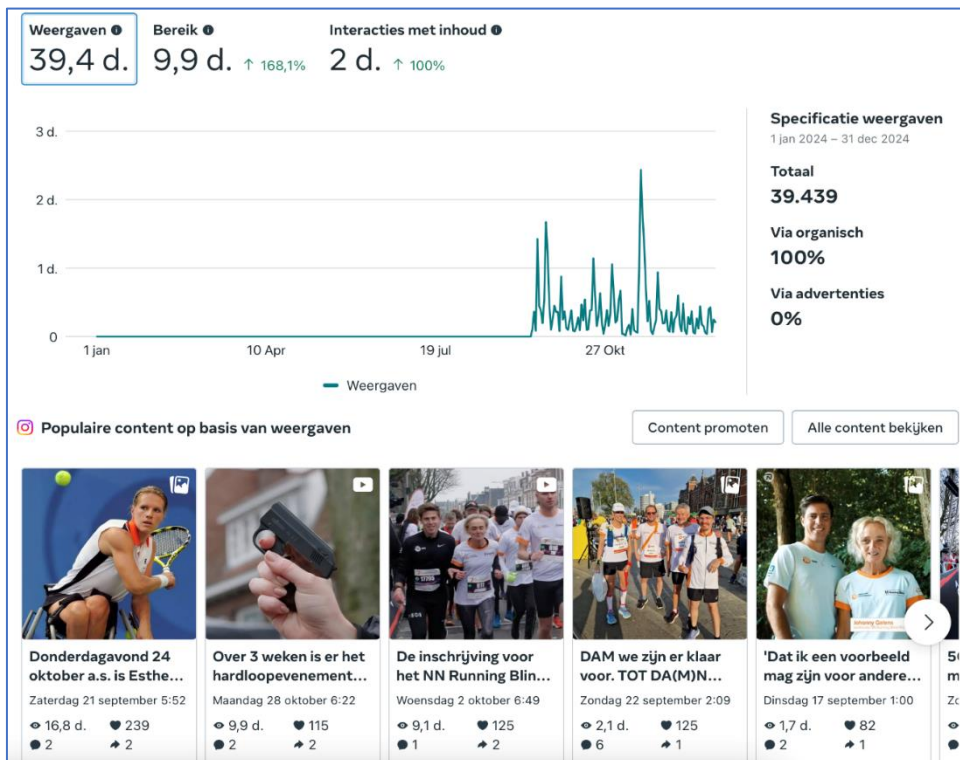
Weergaven
39,4 d.

Bereik
9,9 d. ↑ 168,1%

Interacties met inhoud
2 d. ↑ 100%

3 d.
2 d.
1 d.
0
1 jan
10 Apr
19 jul
27 Okt

Weergaven

Specificatie weergaven
1 jan 2024 – 31 dec 2024

Totaal
39.439

Via organisch
100%

Via advertenties
0%

Populaire content op basis van weergaven

Content promoten

Alle content bekijken

Donderdagavond 24 oktober a.s. is Esthe…
Zaterdag 21 september 5:52
16,8 d. 239
2 2

Over 3 weken is er het hardloopevenement…
Maandag 28 oktober 6:22
9,9 d. 115
2 2

De inschrijving voor het NN Running Blin…
Woensdag 2 oktober 6:49
9,1 d. 125
1 2

DAM we zijn er klaar voor. TOT DA(M)N…
Zondag 22 september 2:09
2,1 d. 125
6 1

'Dat ik een voorbeeld mag zijn voor andere…
Dinsdag 17 september 1:00
1,7 d. 82
2 1

5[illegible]
m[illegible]
Zo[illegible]